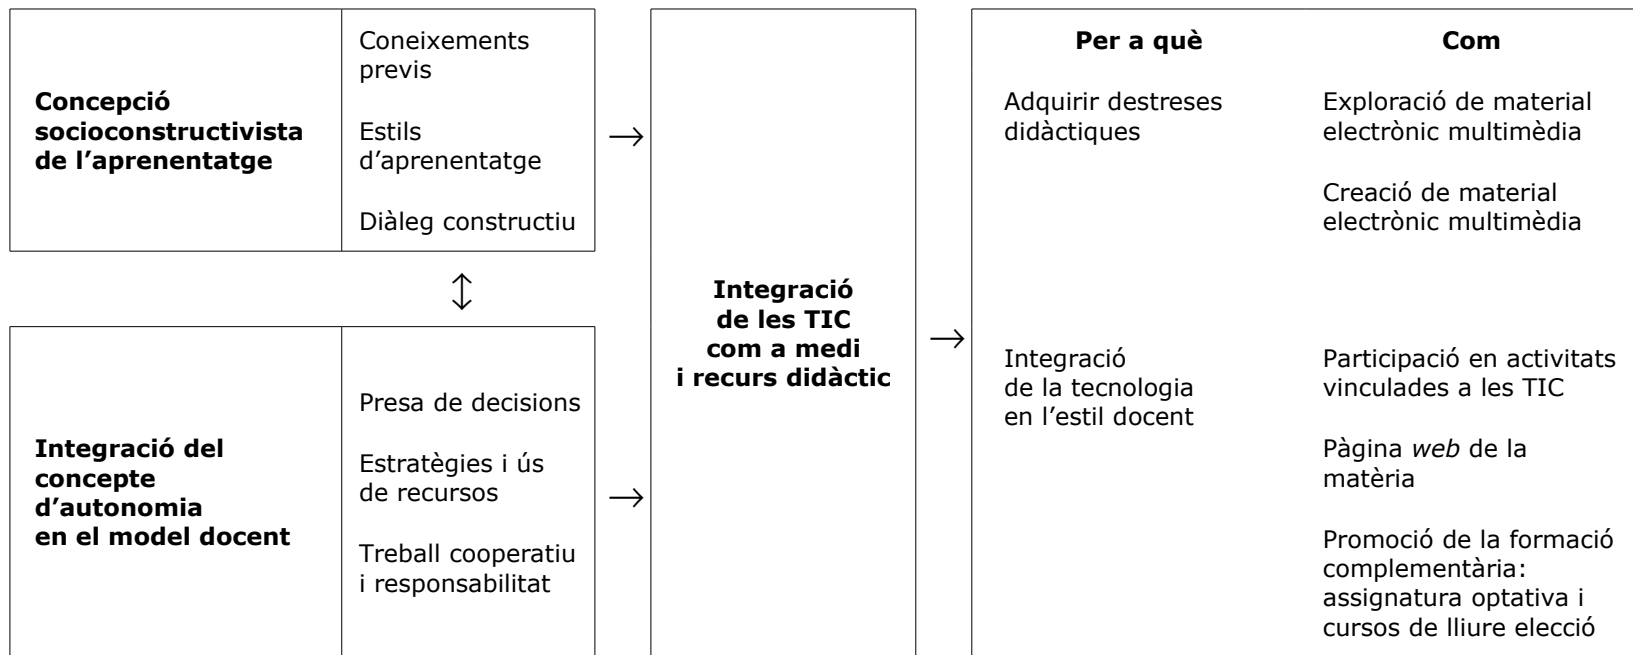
**Concepció socioconstructivista de l'aprenentatge**

Coneixements previs

Estils d'aprenentatge

Diàleg constructiu

→

↕

**Integració del concepte d'autonomia en el model docent**

Presa de decisions

Estratègies i ús de recursos

Treball cooperatiu i responsabilitat

→

**Integració de les TIC com a medi i recurs didàctic**

→

| **Per a què** | **Com** |
|---|---|
| Adquirir destreses didàctiques | Exploració de material electrònic multimèdia<br>Creació de material electrònic multimèdia |
| Integració de la tecnologia en l'estil docent | Participació en activitats vinculades a les TIC<br>Pàgina *web* de la matèria<br>Promoció de la formació complementària: assignatura optativa i cursos de lliure elecció |